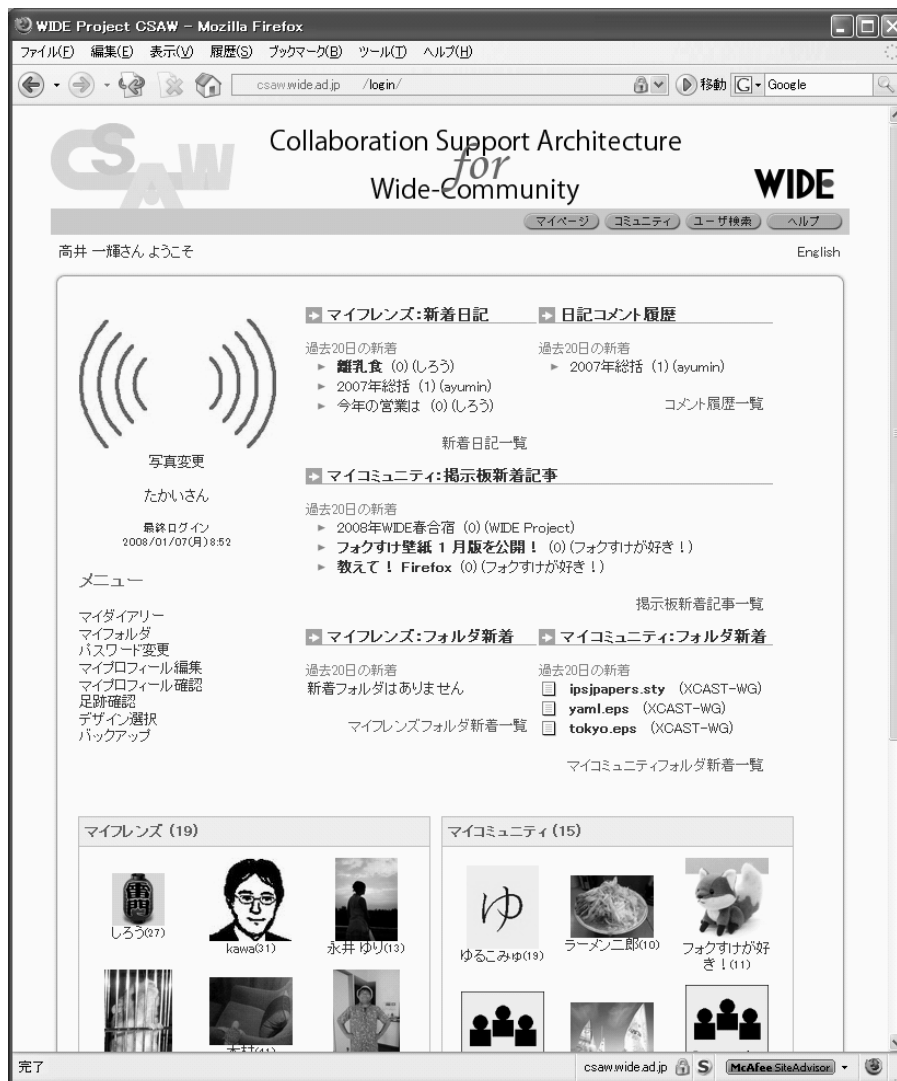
WIDE Project CSAW - Mozilla Firefox

ファイル(F) 編集(E) 表示(V) 履歴(S) ブックマーク(B) ツール(T) ヘルプ(H)

csaw.wide.ad.jp /login/

移動 Google

CSAW

Collaboration Support Architecture for Wide-Community

WIDE

マイページ コミュニティ ユーザ検索 ヘルプ

高井 一輝さん ようこそ

English

写真変更

たかいさん

最終ログイン 2008/01/07(月) 8:52

メニュー

マイダイアリー
マイフォルダ
パスワード変更
マイプロフィール編集
マイプロフィール確認
足跡確認
デザイン選択
バックアップ

マイフレンズ:新着日記

過去20日の新着
► 離乳食 (0) (しろう)
► 2007年総括 (1) (ayumin)
► 今年の営業は (0) (しろう)

日記コメント履歴

過去20日の新着
► 2007年総括 (1) (ayumin)

コメント履歴一覧

新着日記一覧

マイコミュニティ:掲示板新着記事

過去20日の新着
► 2008年WIDE春合宿 (0) (WIDE Project)
► フォクすけ壁紙 1 月版を公開! (0) (フォクすけが好き!)
► 教えて! Firefox (0) (フォクすけが好き!)

掲示板新着記事一覧

マイフレンズ:フォルダ新着

過去20日の新着
新着フォルダはありません

マイフレンズフォルダ新着一覧

マイコミュニティ:フォルダ新着

過去20日の新着
ipsjpapers.sty (XCAST-WG)
yaml.eps (XCAST-WG)
tokyo.eps (XCAST-WG)

マイコミュニティフォルダ新着一覧

マイフレンズ (19)

しろう(27)
kawa(31)
永井 ゆり(13)
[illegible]

マイコミュニティ (15)

ゆ
ゆるこみゅ(19)
ラーメン二郎(10)
フォクすけが好き!(11)

完了

csaw.wide.ad.jp S McAfee SiteAdvisor